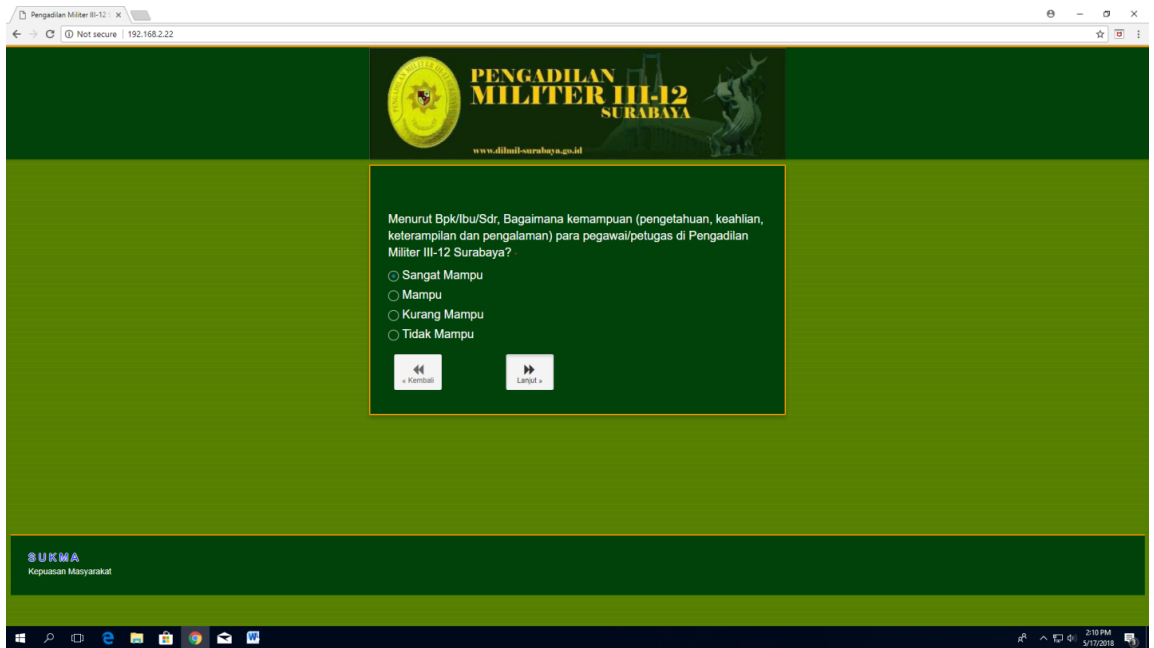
Pengadilan Militer III-12 ×

Not secure | 192.168.2.22

PENGADILAN MILITER III-12 SURABAYA

www.dilmil-surabaya.go.id

Menurut Bpk/Ibu/Sdr, Bagaimana kemampuan (pengetahuan, keahlian, keterampilan dan pengalaman) para pegawai/petugas di Pengadilan Militer III-12 Surabaya?

Sangat Mampu
Mampu
Kurang Mampu
Tidak Mampu

« Kembali
Lanjut »

SUKMA
Kepuasan Masyarakat

2:10 PM
5/17/2018